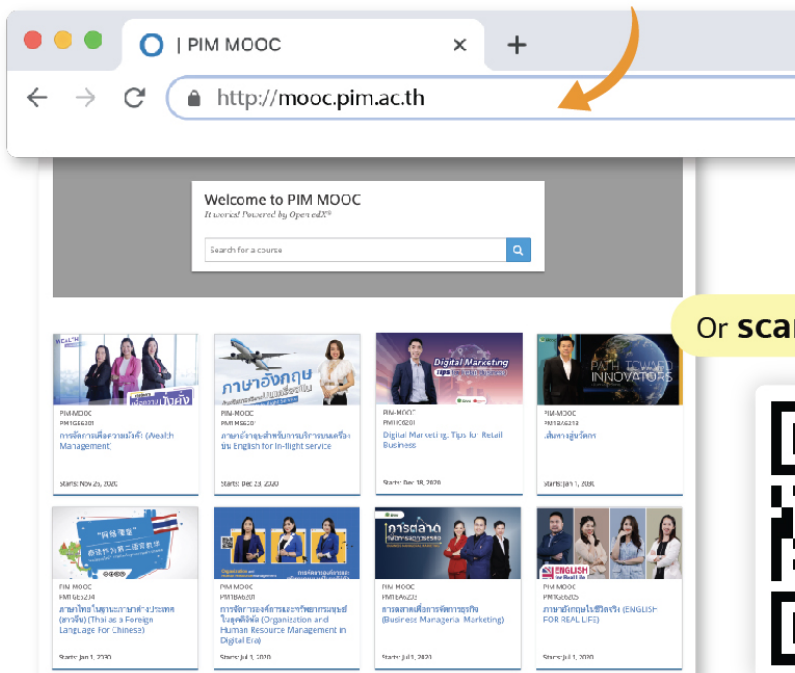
| PIM MOOC

http://mooc.pim.ac.th

Welcome to PIM MOOC
It works! Powered by Open edX®

Search for a course

Or scan

PIM MOOC
PIM1GE6201
การจัดการเพื่อความมั่งคั่ง (Wealth Management)
Starts: Nov 26, 2020

PIM MOOC
PIM1BA6201
ภาษาอังกฤษสำหรับการบริการบนเครื่องบิน English for In-flight service
Starts: Dec 23, 2020

PIM MOOC
PIM1IC6201
Digital Marketing, Tips for Retail Business
Starts: Dec 18, 2020

PIM MOOC
PIM1GE6202
สัมมาอาชีพ
Starts: Jan 1, 2020

PIM MOOC
PIM1GE6204
ภาษาไทยในฐานะภาษาต่างประเทศ (ภาษาจีน) (Thai as a Foreign Language For Chinese)
Starts: Jan 1, 2020

PIM MOOC
PIM1BA6201
การจัดการองค์การและทรัพยากรมนุษย์ในยุคดิจิทัล (Organization and Human Resource Management in Digital Era)
Starts: Jan 1, 2020

PIM MOOC
PIM1BA6201
การตลาดเพื่อการจัดการธุรกิจ (Business Managerial Marketing)
Starts: Jul 1, 2020

PIM MOOC
PIM1GE6205
ภาษาอังกฤษในชีวิตจริง (ENGLISH FOR REAL LIFE)
Starts: Jul 1, 2020